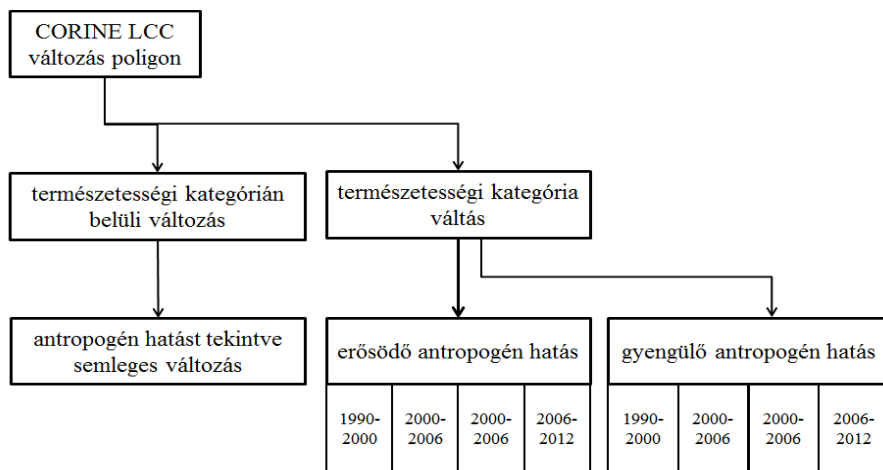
CORINE LCC változás poligon

természetességi kategórián belüli változás

természetességi kategória váltás

antropogén hatást tekintve semleges változás

erősödő antropogén hatás

| 1990-2000 | 2000-2006 | 2000-2006 | 2006-2012 |
|---|---|---|---|

gyengülő antropogén hatás

| 1990-2000 | 2000-2006 | 2000-2006 | 2006-2012 |
|---|---|---|---|